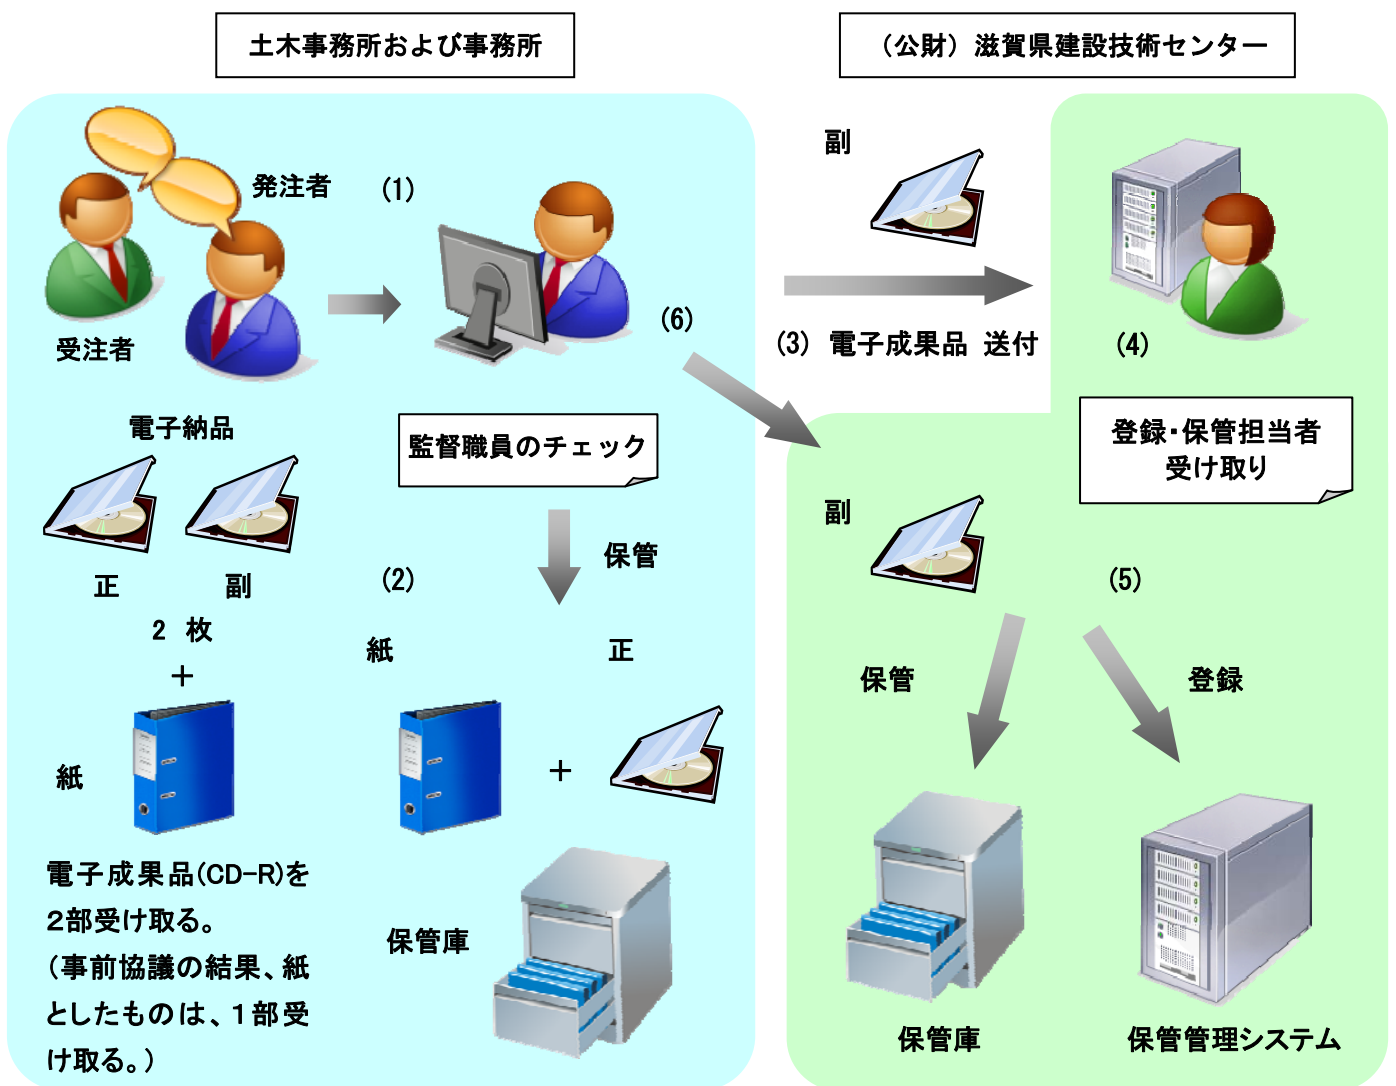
土木事務所および事務所

（公財）滋賀県建設技術センター

発注者

受注者

(1)

副

(6)

(3) 電子成果品 送付

(4)

電子納品

監督職員のチェック

登録･保管担当者
受け取り

正　副

2 枚

＋

紙

保管

(2)

紙

正

＋

副

(5)

保管

登録

電子成果品(CD-R)を2部受け取る。
(事前協議の結果、紙としたものは、1部受け取る。)

保管庫

保管庫

保管管理システム